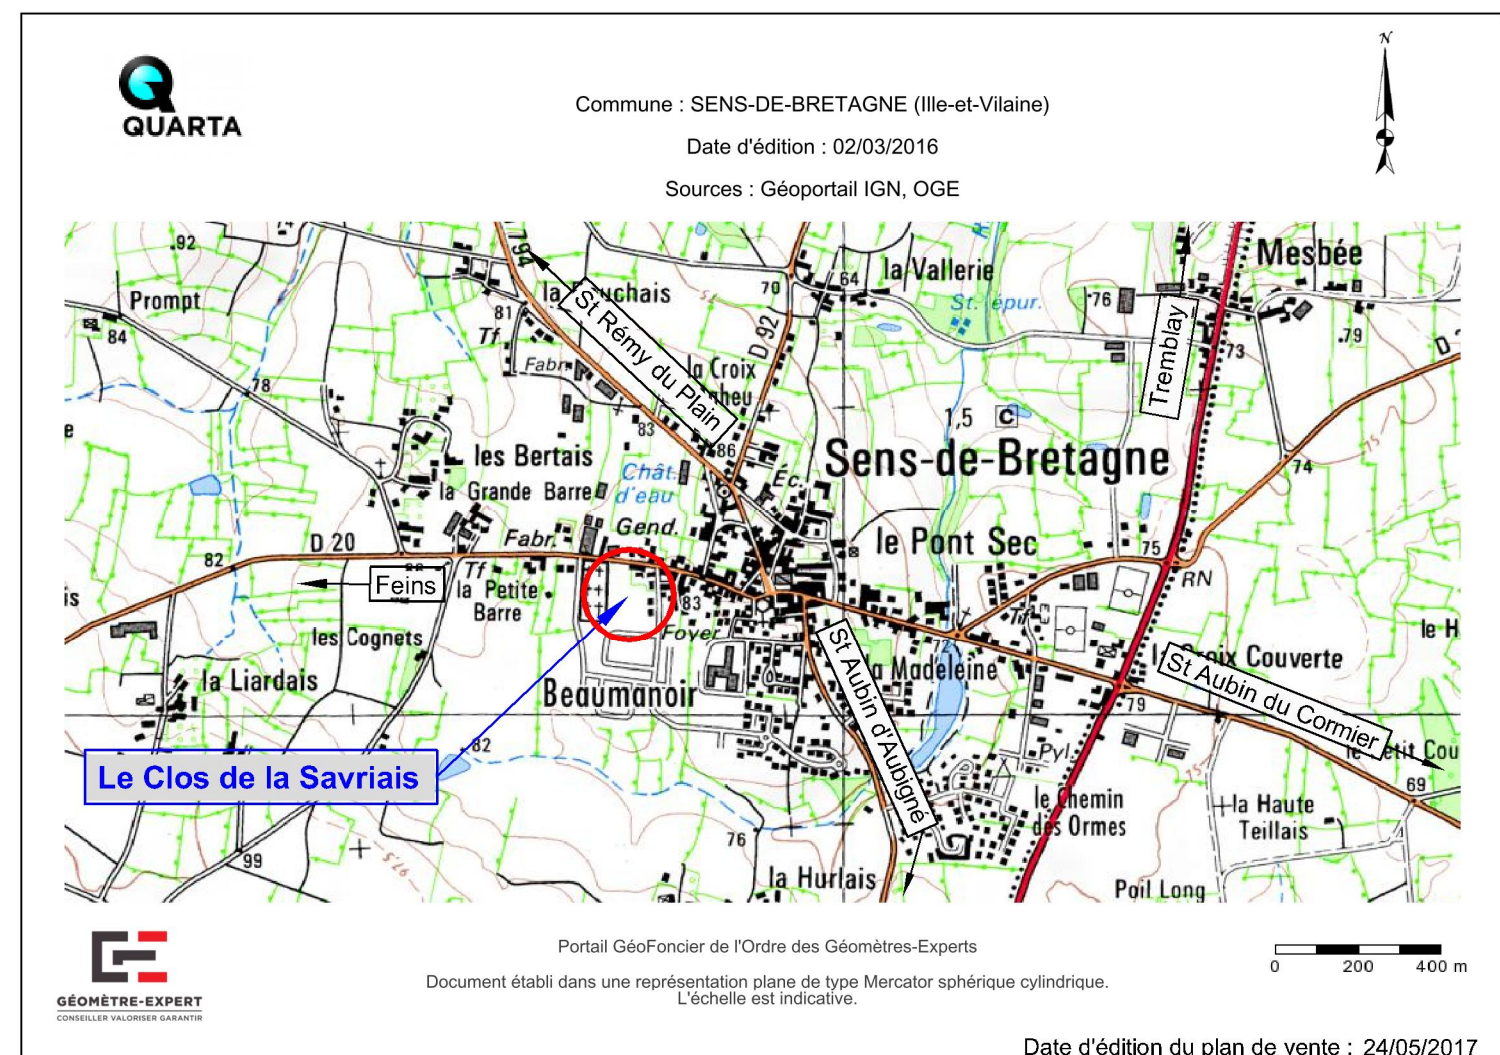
QUARTA

Commune : SENS-DE-BRETAGNE (Ille-et-Vilaine)

Date d'édition : 02/03/2016

Sources : Géoportail IGN, OGE

N

Prompt
92
84
78
e
is
82
D 20
Feins
les Cognets
la Liardais
Le Clos de la Savriais
82
99
la Fauchais
81
Tf
Fabr.
St Rémy du Plain
la Croix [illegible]heu
83
les Bertais
la Grande Barre
Fabr.
Tf la Petite Barre
Chât. d'eau
Gend.
83
Foyer
Beaumanoir
76
la Hurlais
70
D 92
64
la Vallerie
St. épur.
76
1,5
86
Éc.
Sens-de-Bretagne
le Pont Sec
75
St Aubin d'Aubigné
la Madeleine
Pyl.
le Chemin des Ormes
Poil Long
Tremblay
Mesbée
73
79
D
74
RN
Croix Couverte
St Aubin du Cormier
le H
79
Petit Cou
69
la Haute Teillais

Portail GéoFoncier de l'Ordre des Géomètres-Experts

Document établi dans une représentation plane de type Mercator sphérique cylindrique.
L'échelle est indicative.

0 200 400 m

GÉOMÈTRE-EXPERT
CONSEILLER VALORISER GARANTIR

Date d'édition du plan de vente : 24/05/2017